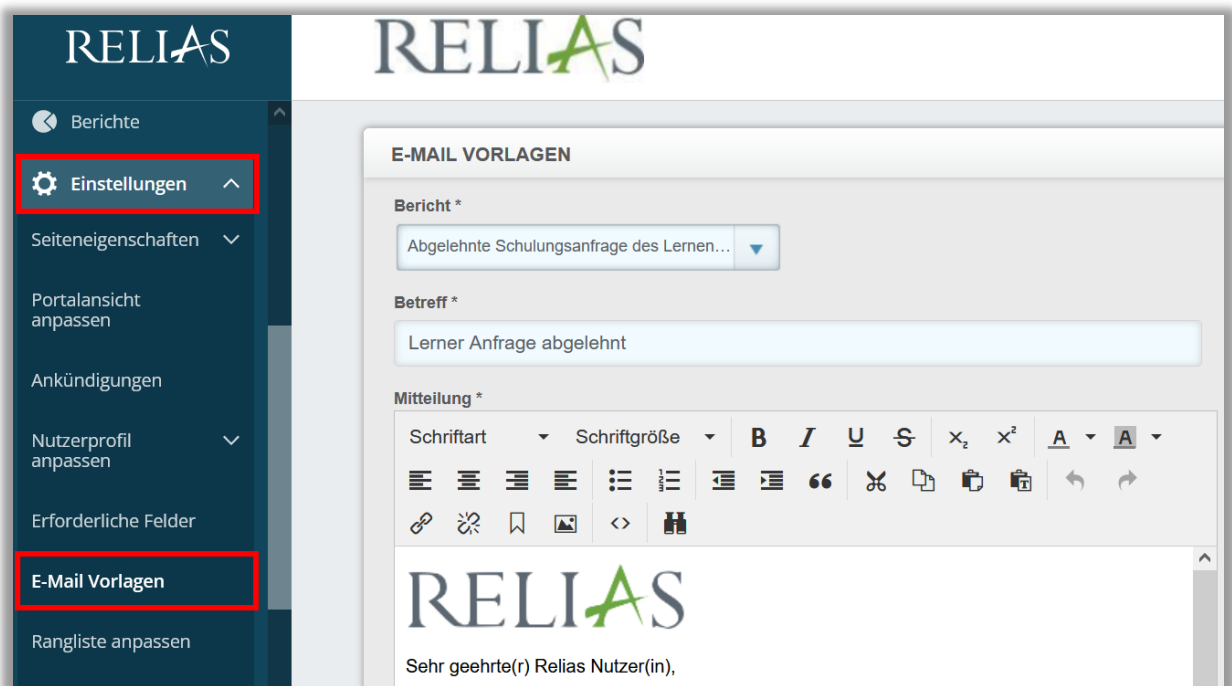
RELIAS

Berichte

Einstellungen

Seiteneigenschaften

Portalansicht anpassen

Ankündigungen

Nutzerprofil anpassen

Erforderliche Felder

E-Mail Vorlagen

Rangliste anpassen

RELIAS

E-MAIL VORLAGEN

Bericht *

Abgelehnte Schulungsanfrage des Lernen...

Betreff *

Lerner Anfrage abgelehnt

Mitteilung *

Schriftart Schriftgröße B I U S $x_2$ $x^2$ A A

RELIAS

Sehr geehrte(r) Relias Nutzer(in),